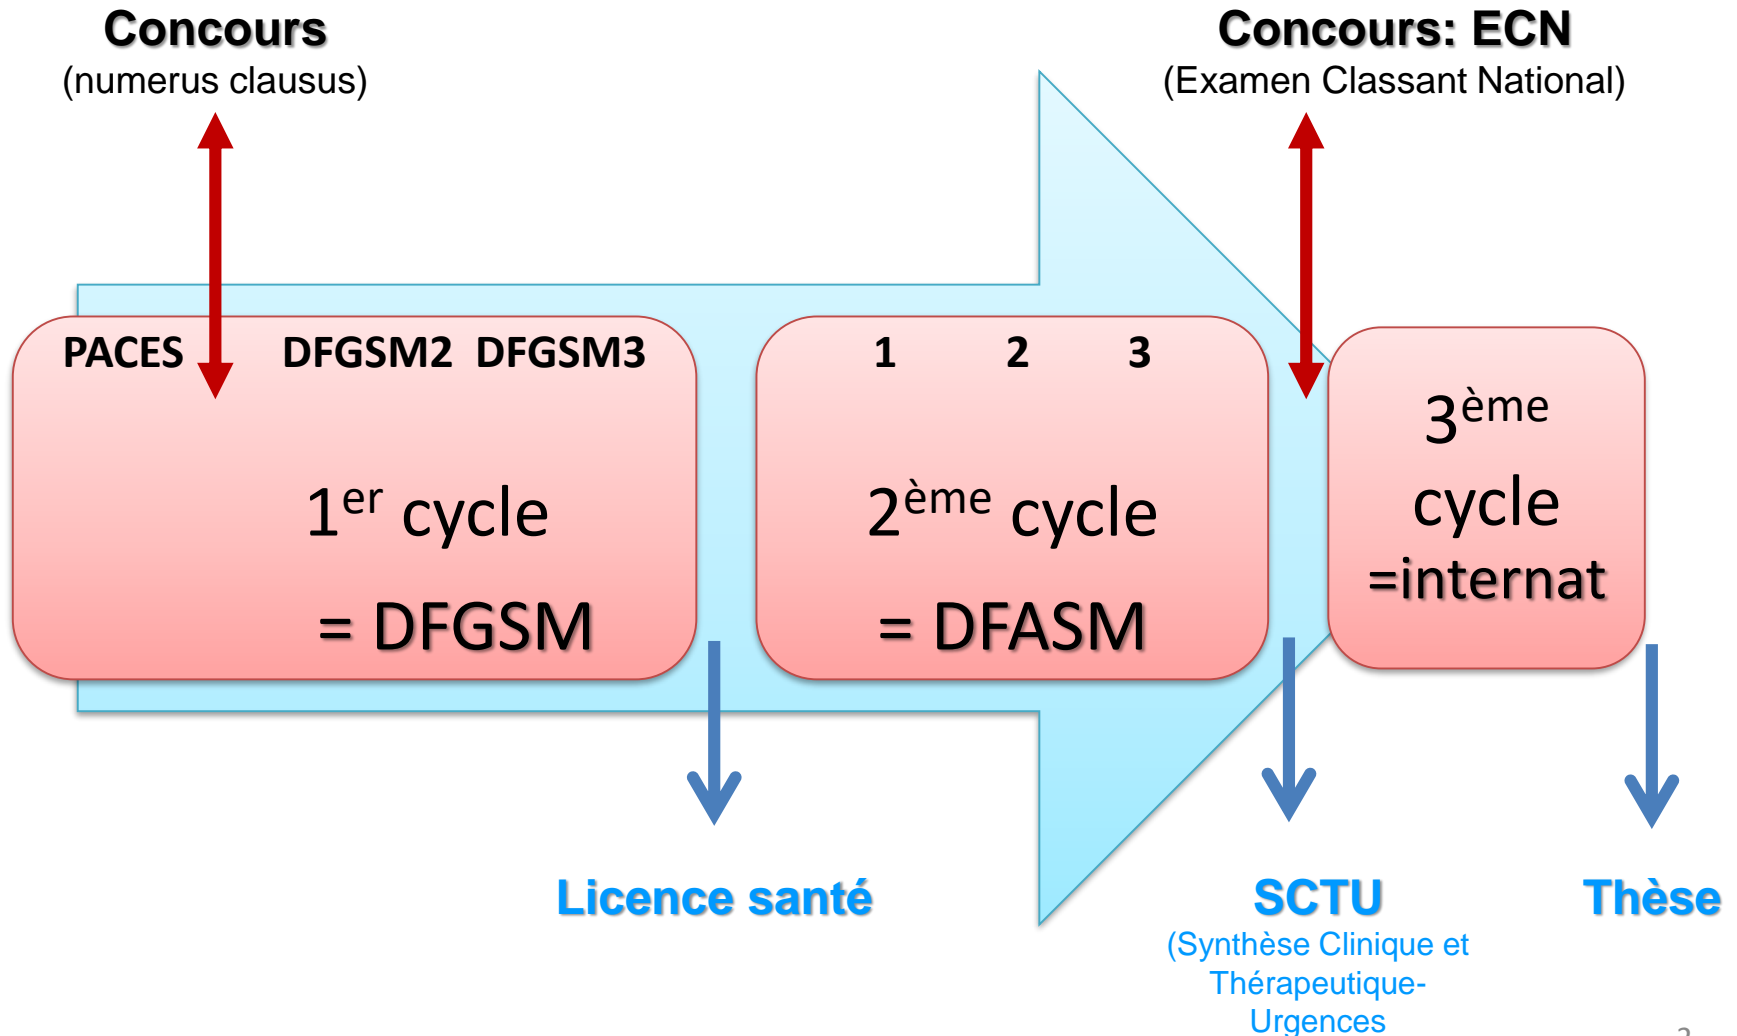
Concours
(numerus clausus)

Concours: ECN
(Examen Classant National)

PACES DFGSM2 DFGSM3

$1^{er}$ cycle

= DFGSM

1 2 3

$2^{ème}$ cycle

= DFASM

$3^{ème}$

cycle

=internat

Licence santé

SCTU
(Synthèse Clinique et Thérapeutique-Urgences

Thèse

2